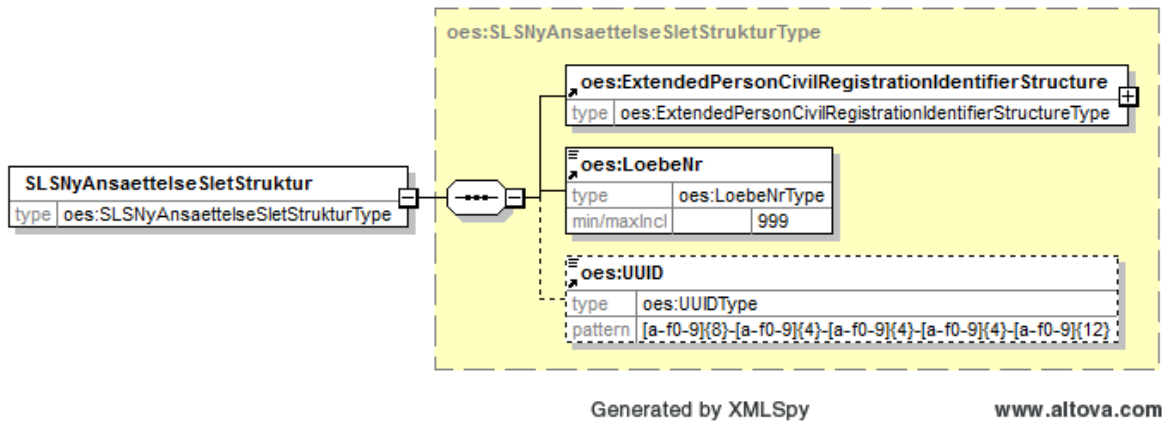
oes:SLSNyAnsaettelseSletStrukturType

SLSNyAnsaettelseSletStruktur
type oes:SLSNyAnsaettelseSletStrukturType

oes:ExtendedPersonCivilRegistrationIdentifierStructure
type oes:ExtendedPersonCivilRegistrationIdentifierStructureType

oes:LoebeNr
type oes:LoebeNrType
min/maxIncl 999

oes:UUID
type oes:UUIDType
pattern [a-f0-9]{8}-[a-f0-9]{4}-[a-f0-9]{4}-[a-f0-9]{4}-[a-f0-9]{12}

Generated by XMLSpy www.altova.com